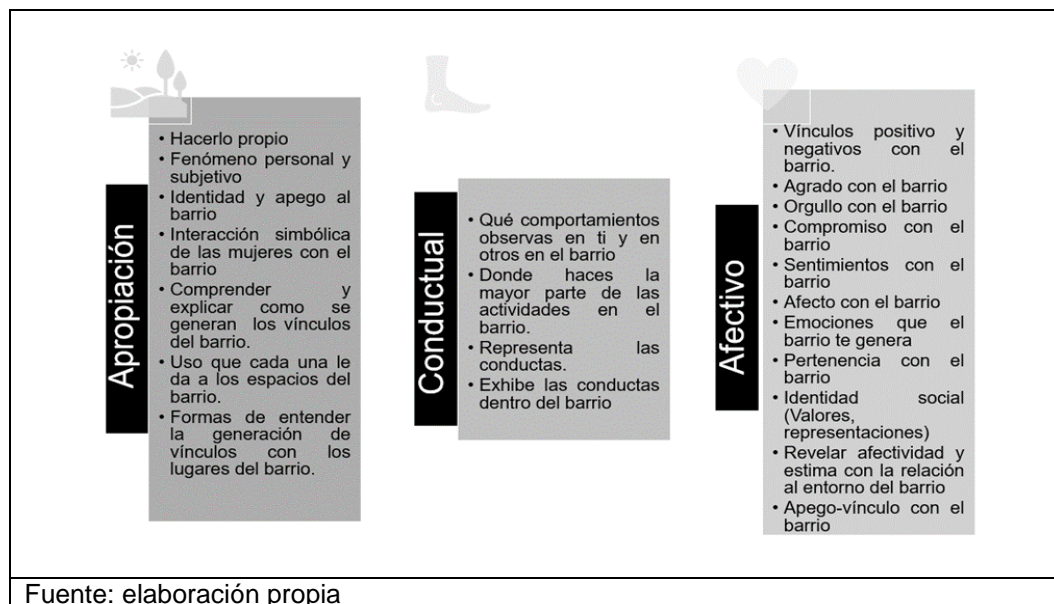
Apropiación

• Hacerlo propio
• Fenómeno personal y subjetivo
• Identidad y apego al barrio
• Interacción simbólica de las mujeres con el barrio
• Comprender y explicar como se generan los vínculos del barrio.
• Uso que cada una le da a los espacios del barrio.
• Formas de entender la generación de vínculos con los lugares del barrio.

Conductual

• Qué comportamientos observas en ti y en otros en el barrio
• Donde haces la mayor parte de las actividades en el barrio.
• Representa las conductas.
• Exhibe las conductas dentro del barrio

Afectivo

• Vínculos positivo y negativos con el barrio.
• Agrado con el barrio
• Orgullo con el barrio
• Compromiso con el barrio
• Sentimientos con el barrio
• Afecto con el barrio
• Emociones que el barrio te genera
• Pertenencia con el barrio
• Identidad social (Valores, representaciones)
• Revelar afectividad y estima con la relación al entorno del barrio
• Apego-vínculo con el barrio

Fuente: elaboración propia